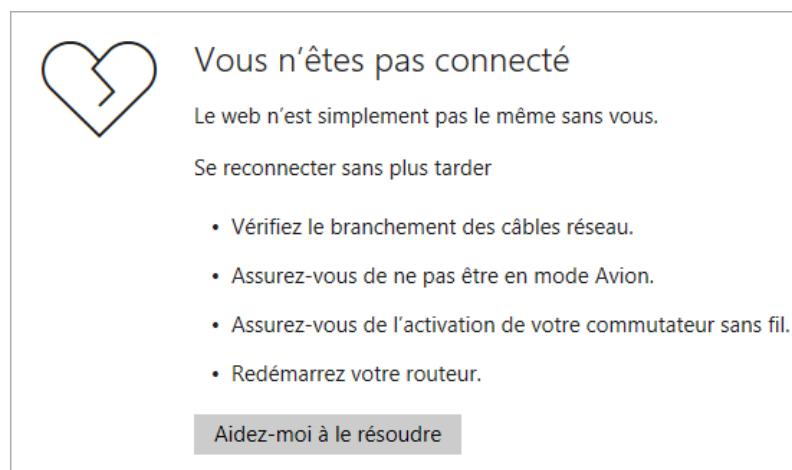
Vous n’êtes pas connecté

Le web n’est simplement pas le même sans vous.

Se reconnecter sans plus tarder

• Vérifiez le branchement des câbles réseau.
• Assurez-vous de ne pas être en mode Avion.
• Assurez-vous de l’activation de votre commutateur sans fil.
• Redémarrez votre routeur.

Aidez-moi à le résoudre